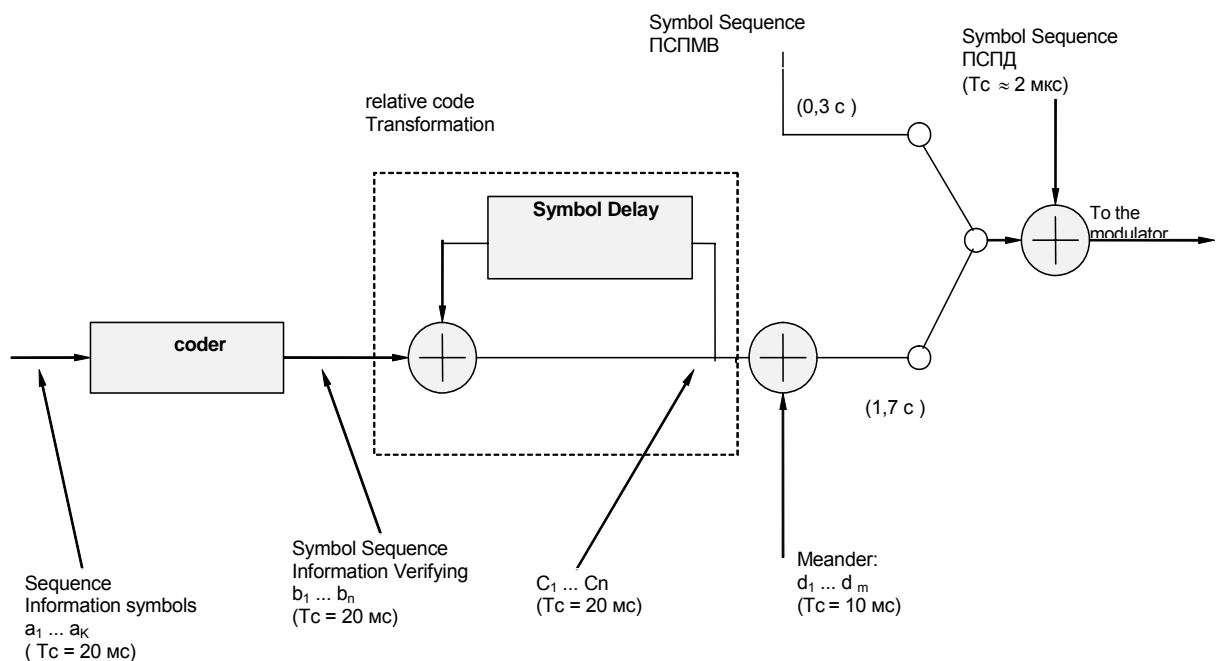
Symbol Sequence
ПСПМВ

Symbol Sequence
ПСПД
(Тс ≈ 2 мкс)

relative code
Transformation

(0,3 с )

Symbol Delay

To the modulator

coder

(1,7 с )

Sequence
Information symbols
$a_1$ ... $a_K$
( Тс = 20 мс)

Symbol Sequence
Information Verifying
$b_1$ ... $b_n$
(Тс = 20 мс)

$C_1$ ... Cn
(Тс = 20 мс)

Meander:
$d_1$ ... $d_m$
(Тс = 10 мс)